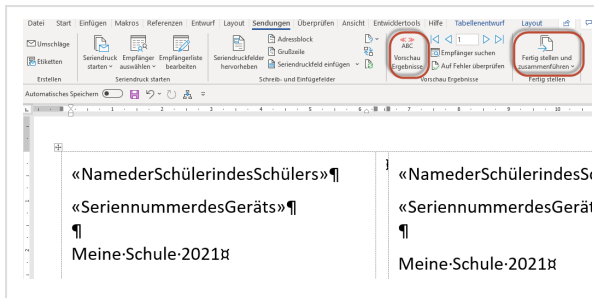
Datei Start Einfügen Makros Referenzen Entwurf Layout Sendungen Überprüfen Ansicht Entwicklertools Hilfe Tabellenentwurf Layout

Umschläge
Etiketten
Erstellen

Seriendruck starten
Empfänger auswählen
Empfängerliste bearbeiten
Seriendruck starten

Seriendruckfelder hervorheben
Adressblock
Grußzeile
Seriendruckfeld einfügen
Schreib- und Einfügefelder

ABC
Vorschau Ergebnisse
1
Empfänger suchen
Auf Fehler überprüfen
Vorschau Ergebnisse

Fertig stellen und zusammenführen
Fertig stellen

Automatisches Speichern

«NamederSchülerindesSchülers»¶

«SeriennummerdesGeräts»¶

¶

Meine·Schule·2021¤

«NamederSchülerindesSc

«SeriennummerdesGerät

¶

Meine·Schule·2021¤